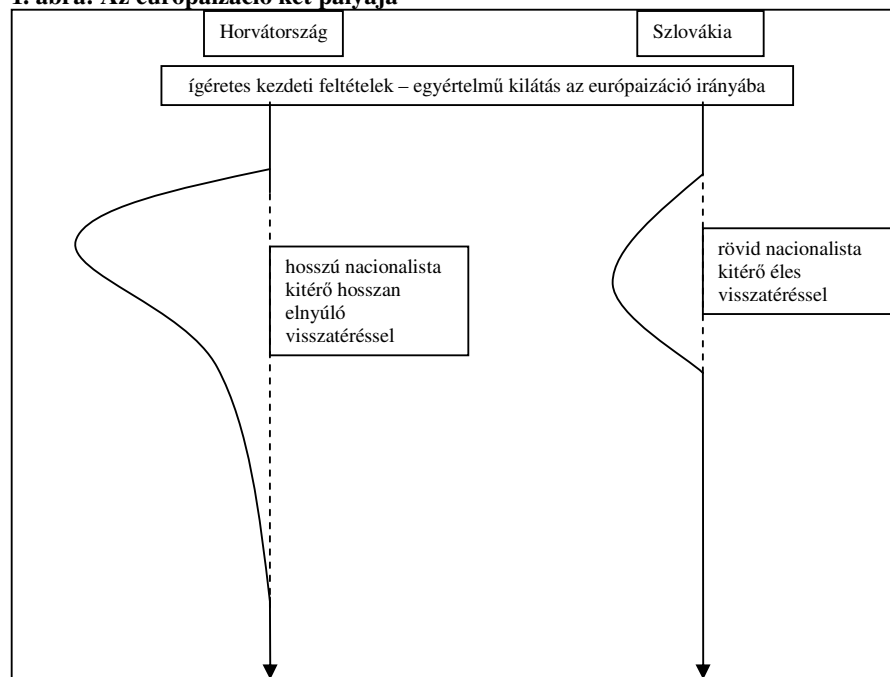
1. ábra: Az európaizáció két pályája

Horvátország

Szlovákia

ígéretes kezdeti feltételek – egyértelmű kilátás az európaizáció irányába

hosszú nacionalista kitérő hosszan elnyúló visszatéréssel

rövid nacionalista kitérő éles visszatéréssel